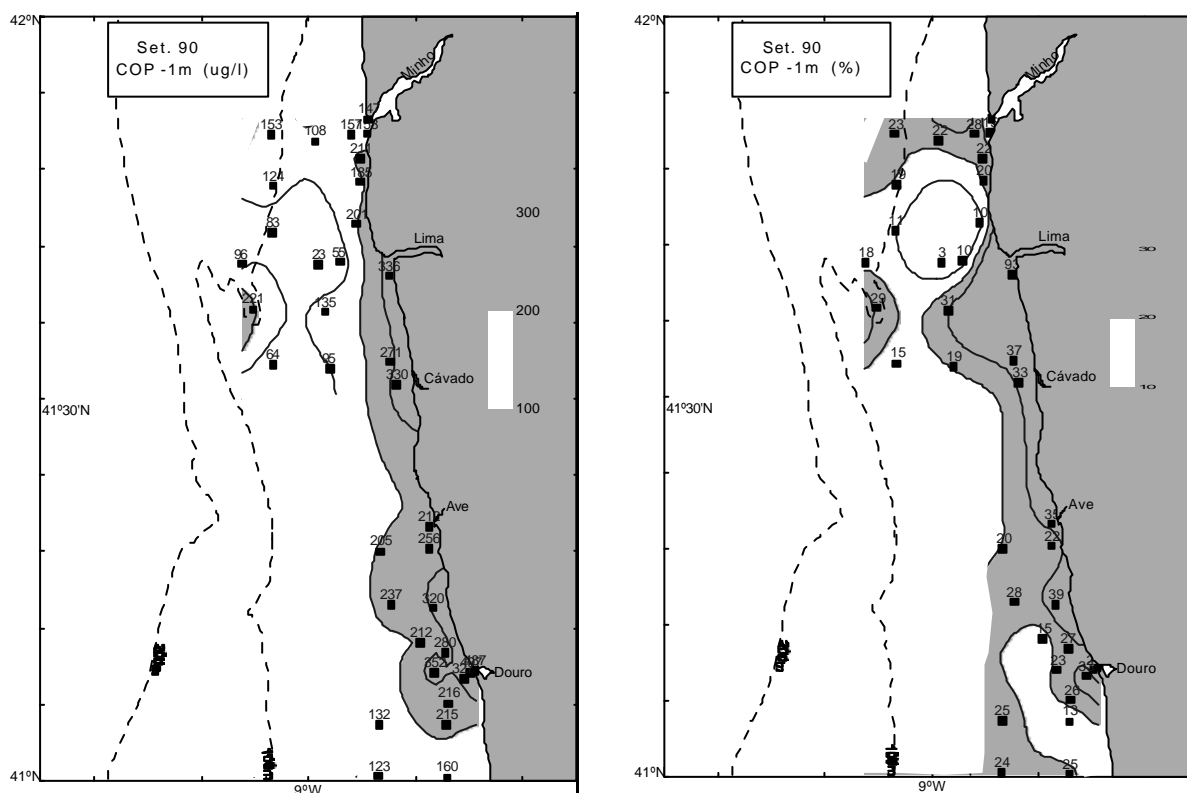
42ºN

Set. 90
COP -1m (ug/l)

Minho

147
153
108
157
158
211
124
185
201
300
83
Lima
96
23
55
336
221
135
200
64
95
271
330
Cávado
100
41º30'N
Ave
210
205
256
237
320
212
280
352
32
487
Douro
216
132
215
123
160
41ºN
9ºW

42ºN

Set. 90
COP -1m (%)

Minho

23
22
28
22
19
20
11
10
18
3
10
Lima
93
29
31
15
19
37
33
Cávado
41º30'N
31
Ave
20
22
28
39
15
27
23
32
Douro
26
25
13
24
25
41ºN
9ºW